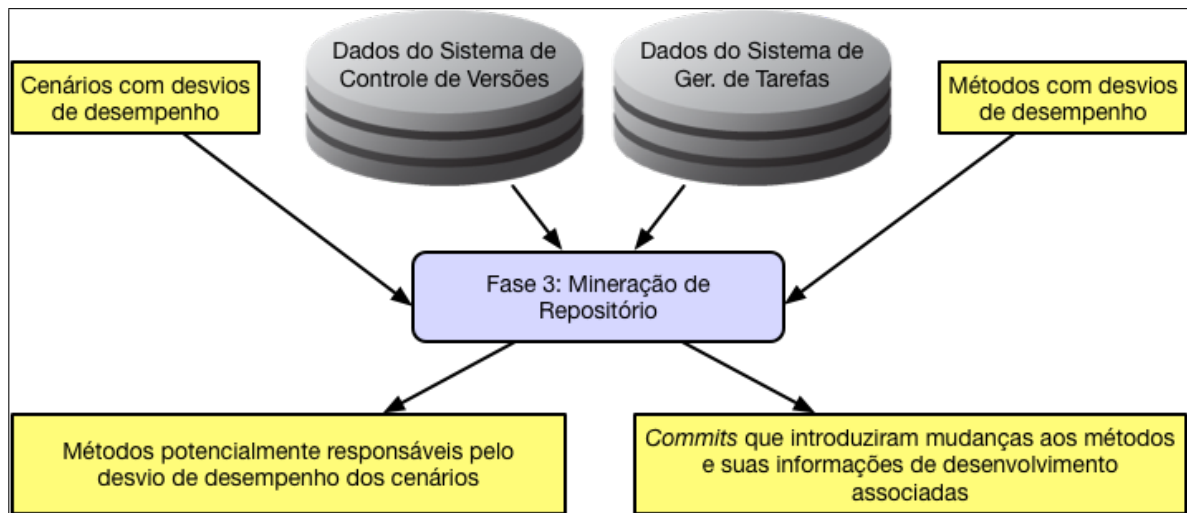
Cenários com desvios de desempenho

Dados do Sistema de Controle de Versões

Dados do Sistema de Ger. de Tarefas

Métodos com desvios de desempenho

Fase 3: Mineração de Repositório

Métodos potencialmente responsáveis pelo desvio de desempenho dos cenários

Commits que introduziram mudanças aos métodos e suas informações de desenvolvimento associadas